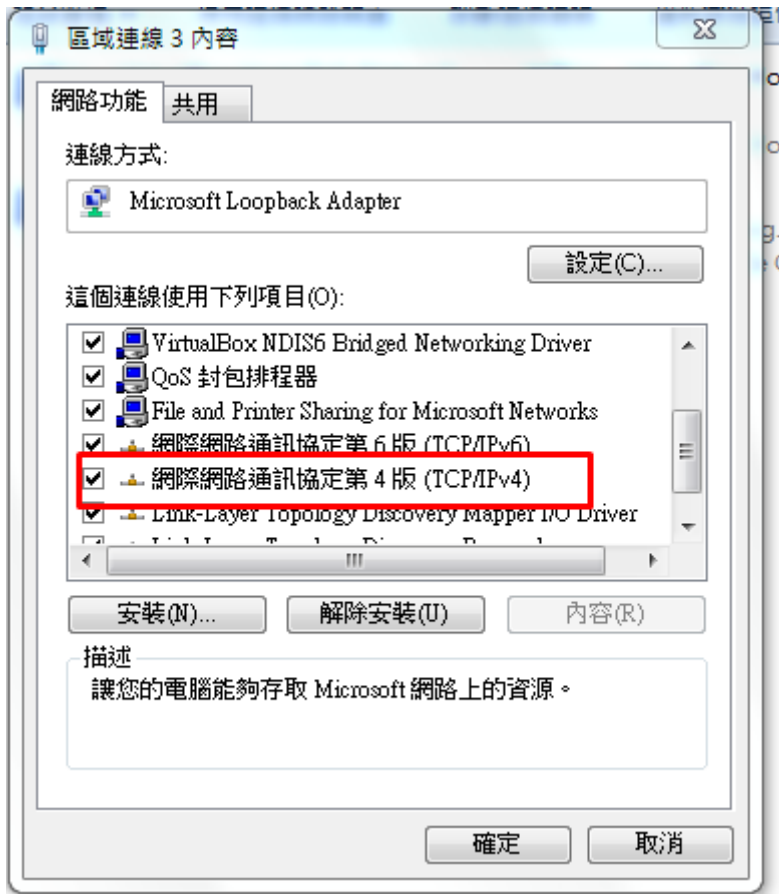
區域連線 3 內容

網路功能 共用

連線方式:

Microsoft Loopback Adapter

設定(C)...

這個連線使用下列項目(O):

VirtualBox NDIS6 Bridged Networking Driver
QoS 封包排程器
File and Printer Sharing for Microsoft Networks
網際網路通訊協定第 6 版 (TCP/IPv6)
網際網路通訊協定第 4 版 (TCP/IPv4)
Link-Layer Topology Discovery Mapper I/O Driver
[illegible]

安裝(N)... 解除安裝(U) 內容(R)

描述
讓您的電腦能夠存取 Microsoft 網路上的資源。

確定 取消